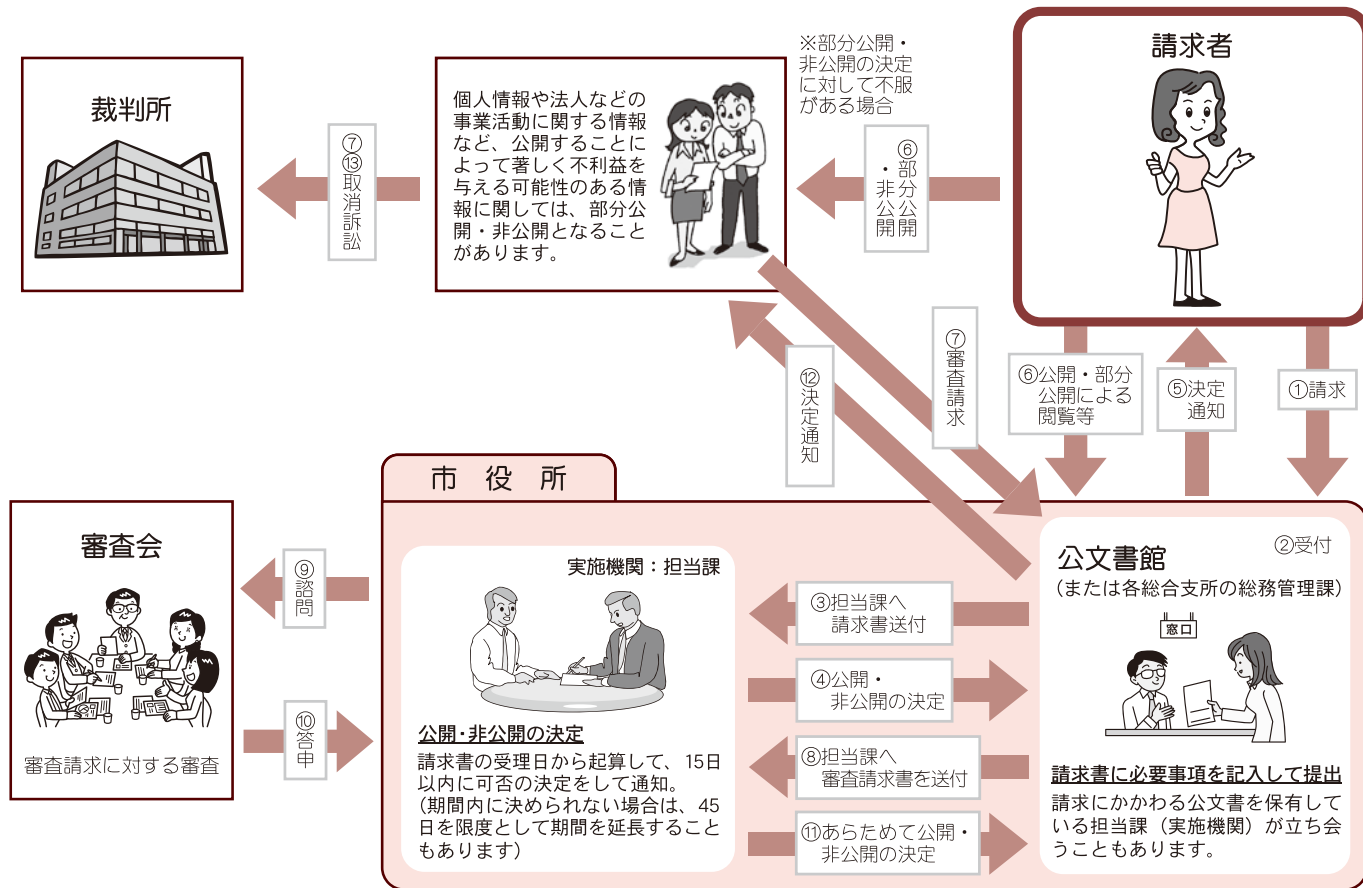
請求者

裁判所

⑦⑬取消訴訟

個人情報や法人などの事業活動に関する情報など、公開することによって著しく不利益を与える可能性のある情報に関しては、部分公開・非公開となることがあります。

※部分公開・非公開の決定に対して不服がある場合

⑥部分公開・非公開

⑦審査請求

⑫決定通知

⑥公開・部分公開による閲覧等

⑤決定通知

①請求

市役所

審査会

審査請求に対する審査

⑨諮問

⑩答申

実施機関：担当課

公開・非公開の決定

請求書の受理日から起算して、15日以内に可否の決定をして通知。
(期間内に決められない場合は、45日を限度として期間を延長することもあります)

③担当課へ請求書送付

④公開・非公開の決定

⑧担当課へ審査請求書を送付

⑪あらためて公開・非公開の決定

公文書館

②受付

(または各総合支所の総務管理課)

窓口

請求書に必要事項を記入して提出

請求にかかわる公文書を保有している担当課（実施機関）が立ち会うこともあります。